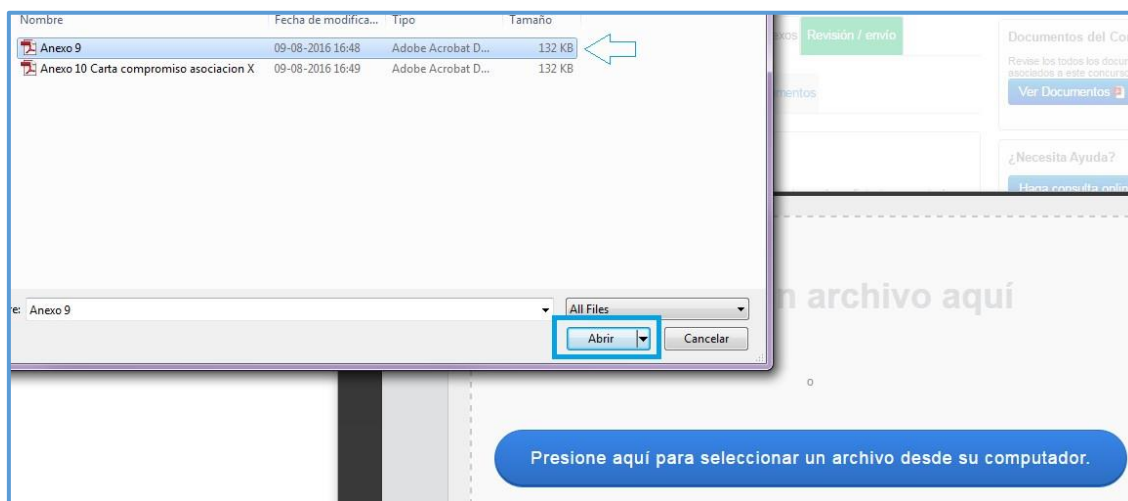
| Nombre | Fecha de modifica... | Tipo | Tamaño |
|---|---|---|---|
| Anexo 9 | 09-08-2016 16:48 | Adobe Acrobat D... | 132 KB |
| Anexo 10 Carta compromiso asociacion X | 09-08-2016 16:49 | Adobe Acrobat D... | 132 KB |

re: Anexo 9

All Files

Abrir

Cancelar

xos Revisión / envío

mentos

Documentos del Co

Revise los todos los docu asociados a este concurso

Ver Documentos

¿Necesita Ayuda?

Haga consulta onli

n archivo aquí

o

Presione aquí para seleccionar un archivo desde su computador.